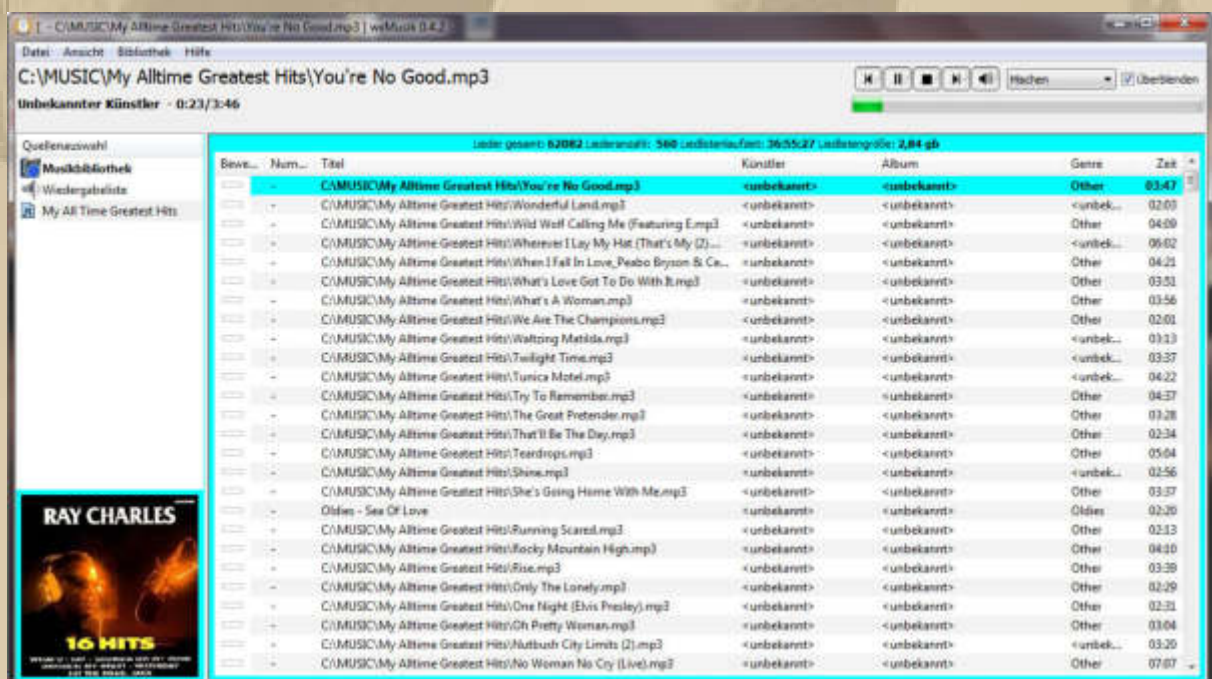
[ - C:\MUSIC\My Alltime Greatest Hits\You're No Good.mp3 ] weMusik 0.4.2

Datei Ansicht Bibliothek Hilfe

C:\MUSIC\My Alltime Greatest Hits\You're No Good.mp3

Unbekannter Künstler - 0:23/3:46

Flachen

Überblenden

Quellenauswahl

Musikbibliothek

Wiedergabeliste

My All Time Greatest Hits

Lieder gesamt: 62082 Liederanzahl: 560 Liedlistenlaufzeit: 36:55:27 Liedlistengröße: 2,84 gb

| Bewe... | Num... | Titel | Künstler | Album | Genre | Zeit |
|---|---|---|---|---|---|---|
| | - | C:\MUSIC\My Alltime Greatest Hits\You're No Good.mp3 | <unbekannt> | <unbekannt> | Other | 03:47 |
| | - | C:\MUSIC\My Alltime Greatest Hits\Wonderful Land.mp3 | <unbekannt> | <unbekannt> | <unbek... | 02:03 |
| | - | C:\MUSIC\My Alltime Greatest Hits\Wild Wolf Calling Me (Featuring E.mp3 | <unbekannt> | <unbekannt> | Other | 04:09 |
| | - | C:\MUSIC\My Alltime Greatest Hits\Wherever I Lay My Hat (That's My (2)... | <unbekannt> | <unbekannt> | <unbek... | 06:02 |
| | - | C:\MUSIC\My Alltime Greatest Hits\When I Fall In Love_Peabo Bryson & Ce... | <unbekannt> | <unbekannt> | Other | 04:21 |
| | - | C:\MUSIC\My Alltime Greatest Hits\What's Love Got To Do With It.mp3 | <unbekannt> | <unbekannt> | Other | 03:51 |
| | - | C:\MUSIC\My Alltime Greatest Hits\What's A Woman.mp3 | <unbekannt> | <unbekannt> | Other | 03:56 |
| | - | C:\MUSIC\My Alltime Greatest Hits\We Are The Champions.mp3 | <unbekannt> | <unbekannt> | Other | 02:01 |
| | - | C:\MUSIC\My Alltime Greatest Hits\Waltzing Matilda.mp3 | <unbekannt> | <unbekannt> | <unbek... | 03:13 |
| | - | C:\MUSIC\My Alltime Greatest Hits\Twilight Time.mp3 | <unbekannt> | <unbekannt> | <unbek... | 03:37 |
| | - | C:\MUSIC\My Alltime Greatest Hits\Tunica Motel.mp3 | <unbekannt> | <unbekannt> | <unbek... | 04:22 |
| | - | C:\MUSIC\My Alltime Greatest Hits\Try To Remember.mp3 | <unbekannt> | <unbekannt> | Other | 04:37 |
| | - | C:\MUSIC\My Alltime Greatest Hits\The Great Pretender.mp3 | <unbekannt> | <unbekannt> | Other | 03:28 |
| | - | C:\MUSIC\My Alltime Greatest Hits\That'll Be The Day.mp3 | <unbekannt> | <unbekannt> | Other | 02:34 |
| | - | C:\MUSIC\My Alltime Greatest Hits\Teardrops.mp3 | <unbekannt> | <unbekannt> | Other | 05:04 |
| | - | C:\MUSIC\My Alltime Greatest Hits\Shine.mp3 | <unbekannt> | <unbekannt> | <unbek... | 02:56 |
| | - | C:\MUSIC\My Alltime Greatest Hits\She's Going Home With Me.mp3 | <unbekannt> | <unbekannt> | Other | 03:37 |
| | - | Oldies - Sea Of Love | <unbekannt> | <unbekannt> | Oldies | 02:20 |
| | - | C:\MUSIC\My Alltime Greatest Hits\Running Scared.mp3 | <unbekannt> | <unbekannt> | Other | 02:13 |
| | - | C:\MUSIC\My Alltime Greatest Hits\Rocky Mountain High.mp3 | <unbekannt> | <unbekannt> | Other | 04:10 |
| | - | C:\MUSIC\My Alltime Greatest Hits\Rise.mp3 | <unbekannt> | <unbekannt> | Other | 03:39 |
| | - | C:\MUSIC\My Alltime Greatest Hits\Only The Lonely.mp3 | <unbekannt> | <unbekannt> | Other | 02:29 |
| | - | C:\MUSIC\My Alltime Greatest Hits\One Night (Elvis Presley).mp3 | <unbekannt> | <unbekannt> | Other | 02:31 |
| | - | C:\MUSIC\My Alltime Greatest Hits\Oh Pretty Woman.mp3 | <unbekannt> | <unbekannt> | Other | 03:04 |
| | - | C:\MUSIC\My Alltime Greatest Hits\Nutbush City Limits (2).mp3 | <unbekannt> | <unbekannt> | <unbek... | 03:20 |
| | - | C:\MUSIC\My Alltime Greatest Hits\No Woman No Cry (Live).mp3 | <unbekannt> | <unbekannt> | Other | 07:07 |

RAY CHARLES

16 HITS

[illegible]